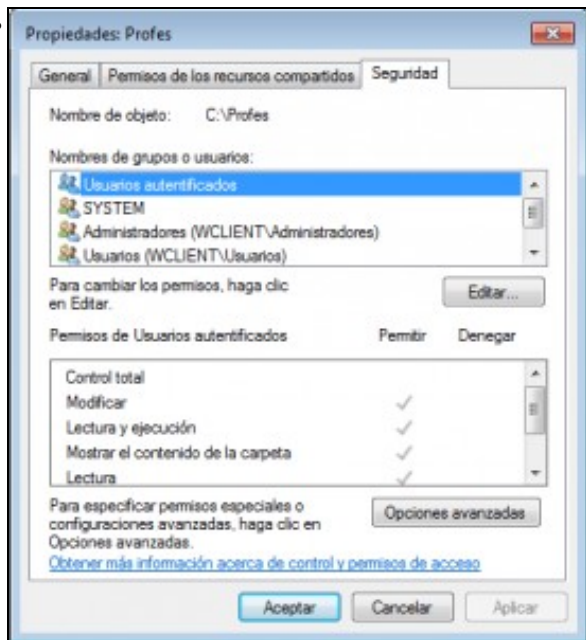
Propiedades: Profes

General | Permisos de los recursos compartidos | Seguridad

Nombre de objeto: C:\Profes

Nombres de grupos o usuarios:

Usuarios autentificados
SYSTEM
Administradores (WCLIENT\Administradores)
Usuarios (WCLIENT\Usuarios)

Para cambiar los permisos, haga clic en Editar.

Editar...

| Permisos de Usuarios autentificados | Permitir | Denegar |
|---|---|---|
| Control total | | |
| Modificar | ✓ | |
| Lectura y ejecución | ✓ | |
| Mostrar el contenido de la carpeta | ✓ | |
| Lectura | ✓ | |

Para especificar permisos especiales o configuraciones avanzadas, haga clic en Opciones avanzadas.

Opciones avanzadas

Obtener más información acerca de control y permisos de acceso

Aceptar | Cancelar | Aplicar